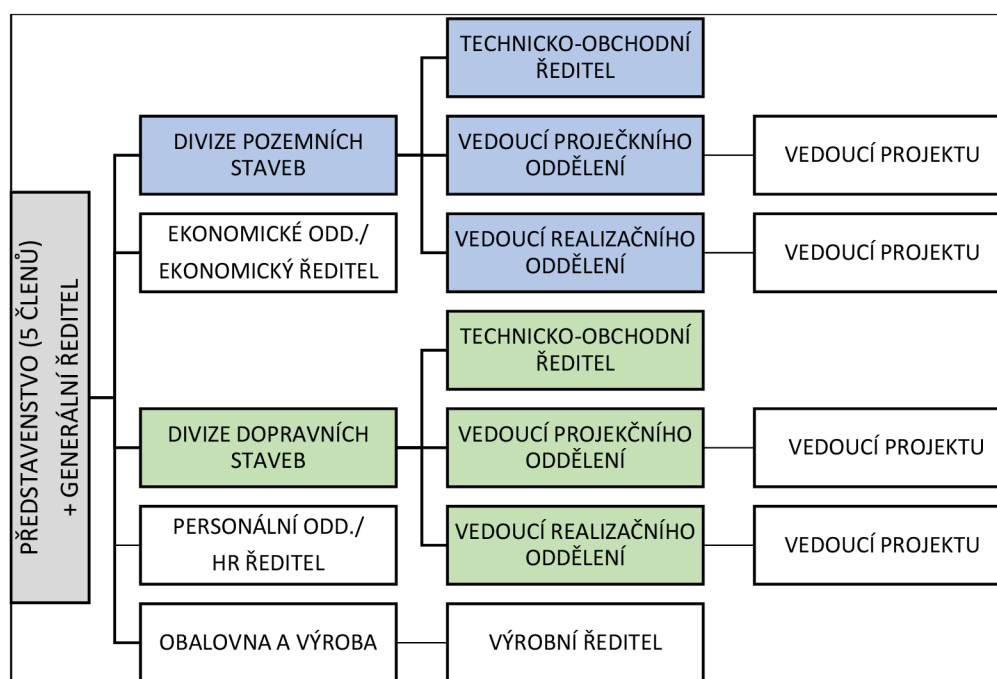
PŘEDSTAVENSTVO (5 ČLENŮ) + GENERÁLNÍ ŘEDITEL

DIVIZE POZEMNÍCH STAVEB

TECHNICKO-OBCHODNÍ ŘEDITEL

VEDOUCÍ PROJEČKNÍHO ODDĚLENÍ

VEDOUCÍ PROJEKTU

VEDOUCÍ REALIZAČNÍHO ODDĚLENÍ

VEDOUCÍ PROJEKTU

EKONOMICKÉ ODD./ EKONOMICKÝ ŘEDITEL

DIVIZE DOPRAVNÍCH STAVEB

TECHNICKO-OBCHODNÍ ŘEDITEL

VEDOUCÍ PROJEKČNÍHO ODDĚLENÍ

VEDOUCÍ PROJEKTU

VEDOUCÍ REALIZAČNÍHO ODDĚLENÍ

VEDOUCÍ PROJEKTU

PERSONÁLNÍ ODD./ HR ŘEDITEL

OBALOVNA A VÝROBA

VÝROBNÍ ŘEDITEL